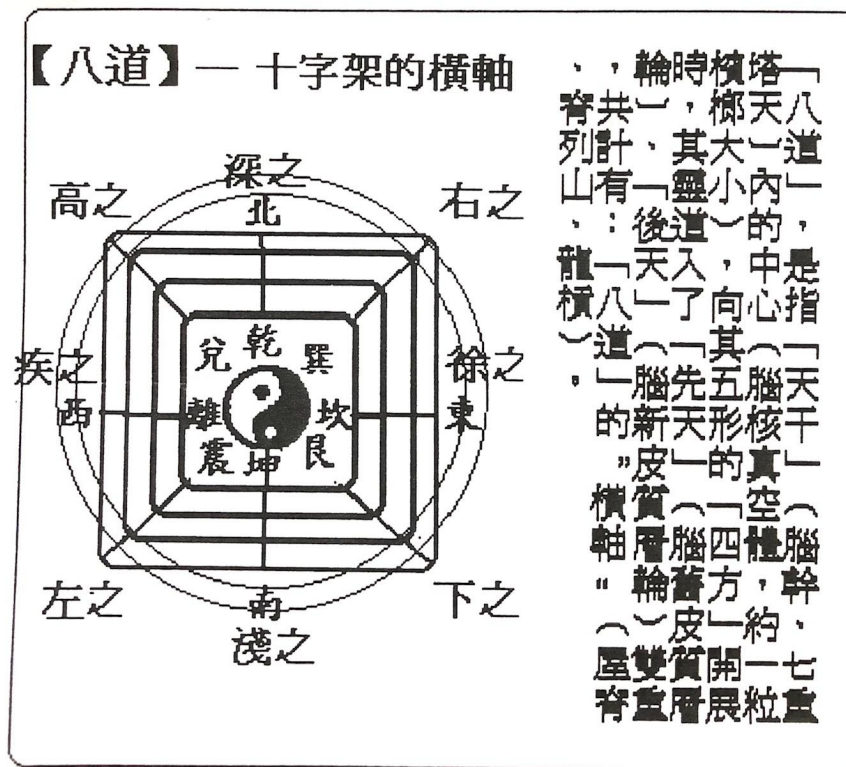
【八道】— 十字架的橫軸

深之
北
高之
右之
兌 乾 巽
疾之
徐之
西
離
坎
東
震 坤 艮
左之
下之
南
淺之

、，輪時横塔一
脊共一，鄉天八
列計、其大一道
山有一靈小内一
、：後道一的，
龍一天入，中是
横八一了向心指
一道（一其（一
。一腦先五腦天
的新天形核干
"皮一的真一
横質（一空（
軸層腦四體腦
" 輪舊方，幹
（一皮一約、
屋雙質開一七
脊重層展粒重